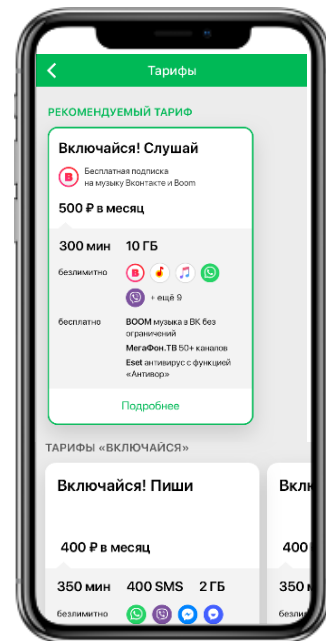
Тарифы

РЕКОМЕНДУЕМЫЙ ТАРИФ

Включайся! Слушай

Бесплатная подписка на музыку Вконтакте и Boom

500 ₽ в месяц

300 мин 10 ГБ

безлимитно

+ ещё 9

бесплатно

BOOM музыка в ВК без ограничений
МегаФон.ТВ 50+ каналов
Eset антивирус с функцией «Антивор»

Подробнее

ТАРИФЫ «ВКЛЮЧАЙСЯ»

Включайся! Пиши

400 ₽ в месяц

350 мин 400 SMS 2 ГБ

безлимитно

Вклю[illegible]

400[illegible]

350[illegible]

безл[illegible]